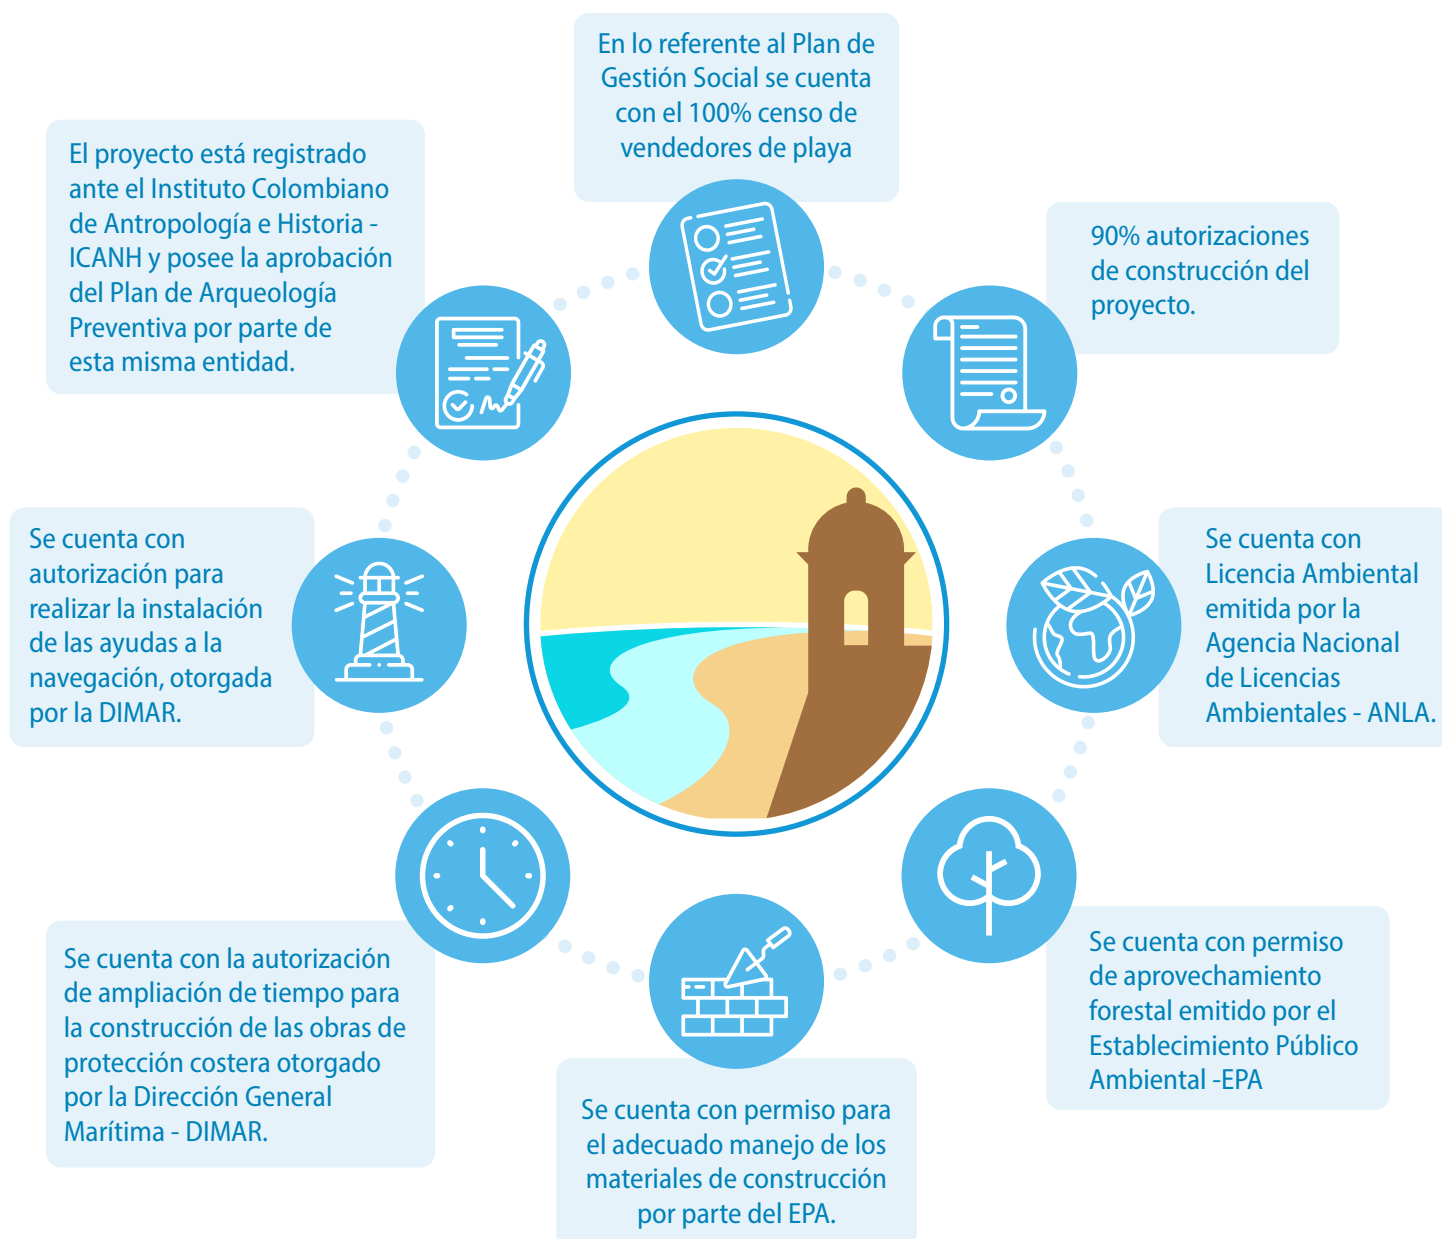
En lo referente al Plan de Gestión Social se cuenta con el 100% censo de vendedores de playa

El proyecto está registrado ante el Instituto Colombiano de Antropología e Historia - ICANH y posee la aprobación del Plan de Arqueología Preventiva por parte de esta misma entidad.

90% autorizaciones de construcción del proyecto.

Se cuenta con autorización para realizar la instalación de las ayudas a la navegación, otorgada por la DIMAR.

Se cuenta con Licencia Ambiental emitida por la Agencia Nacional de Licencias Ambientales - ANLA.

Se cuenta con la autorización de ampliación de tiempo para la construcción de las obras de protección costera otorgado por la Dirección General Marítima - DIMAR.

Se cuenta con permiso de aprovechamiento forestal emitido por el Establecimiento Público Ambiental -EPA

Se cuenta con permiso para el adecuado manejo de los materiales de construcción por parte del EPA.